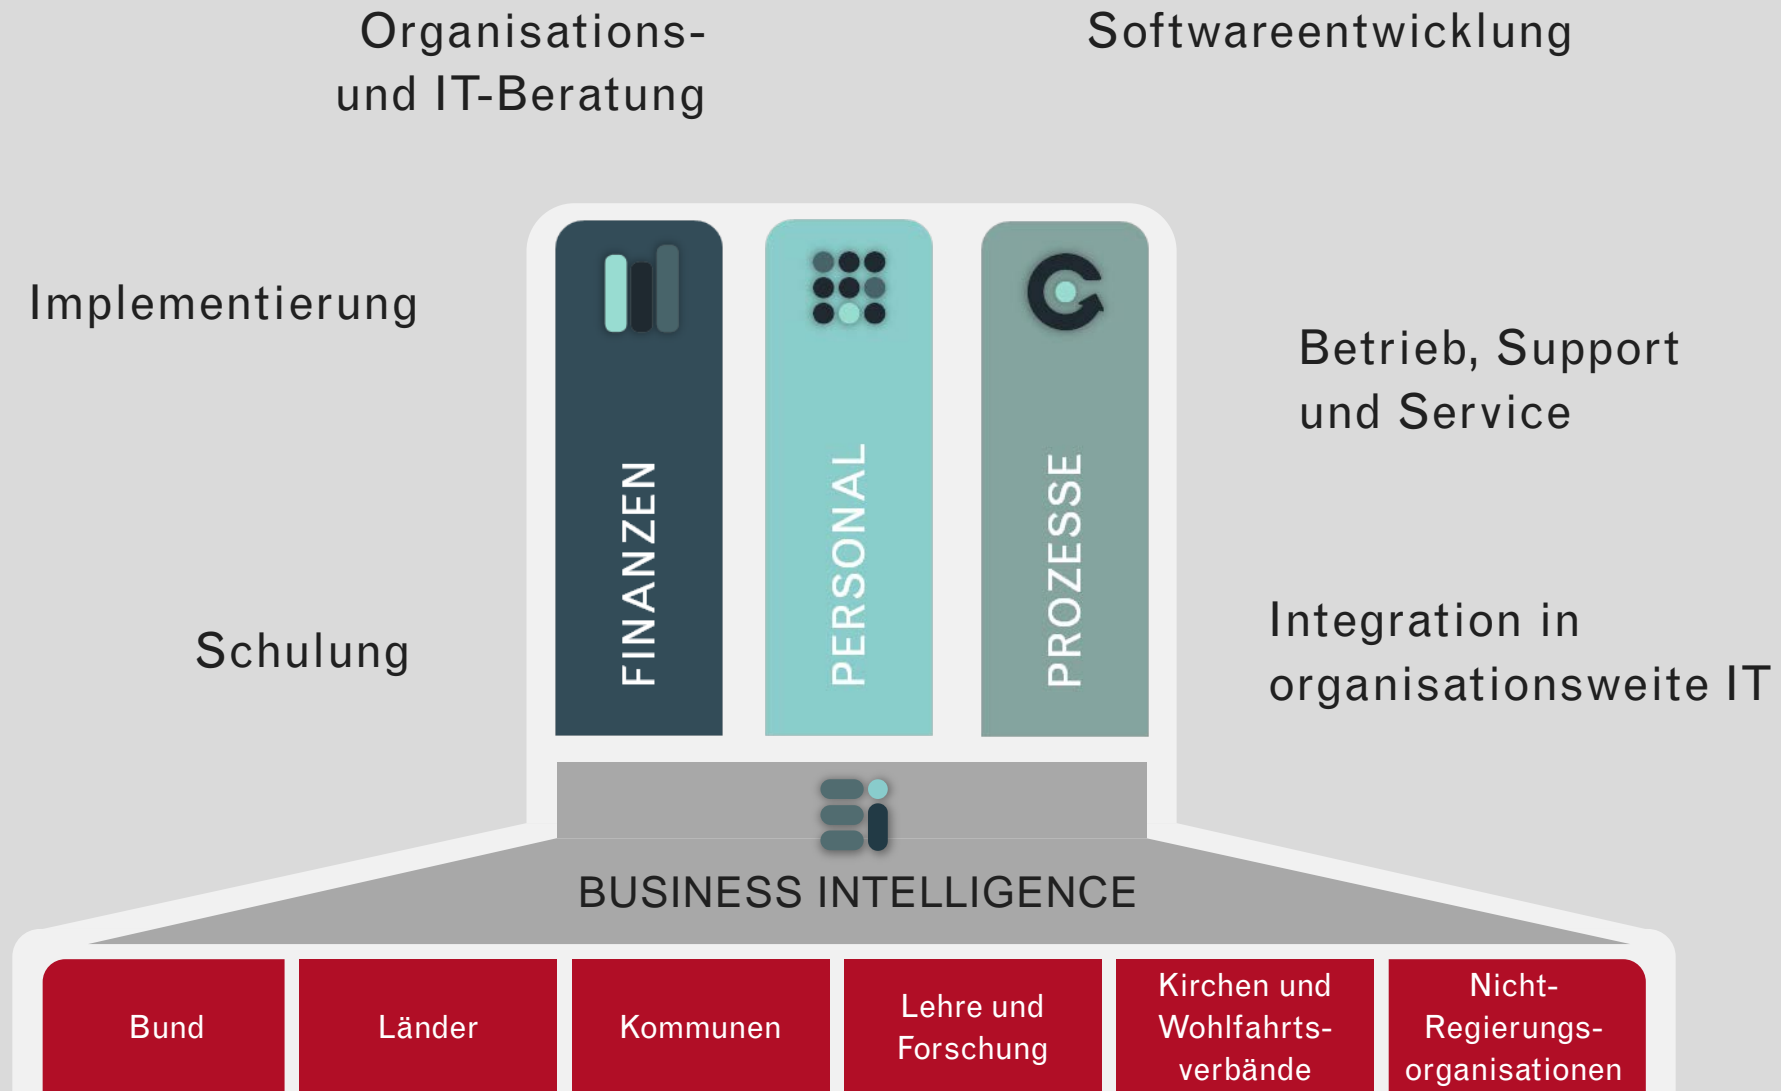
Organisations- und IT-Beratung

Softwareentwicklung

Implementierung

Betrieb, Support und Service

Schulung

Integration in organisationsweite IT

FINANZEN

PERSONAL

PROZESSE

BUSINESS INTELLIGENCE

| Bund | Länder | Kommunen | Lehre und Forschung | Kirchen und Wohlfahrtsverbände | Nicht-Regierungsorganisationen |
|---|---|---|---|---|---|